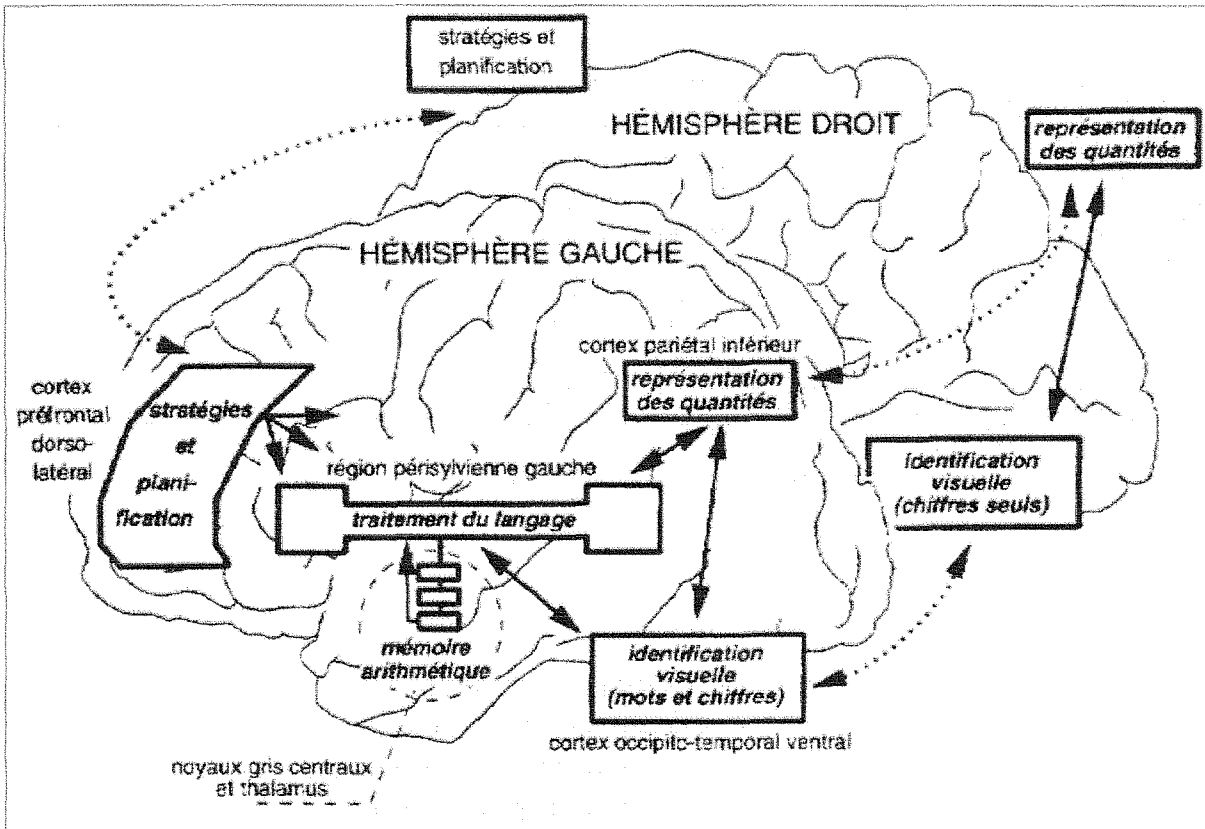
stratégies et planification

HÉMISPHÈRE DROIT

représentation des quantités

HÉMISPHÈRE GAUCHE

cortex pariétal inférieur

représentation des quantités

cortex préfrontal dorso-latéral

stratégies et planification

région périsylvienne gauche

traitement du langage

identification visuelle (chiffres seuls)

mémoire arithmétique

identification visuelle (mots et chiffres)

cortex occipito-temporal ventral

noyaux gris centraux et thalamus